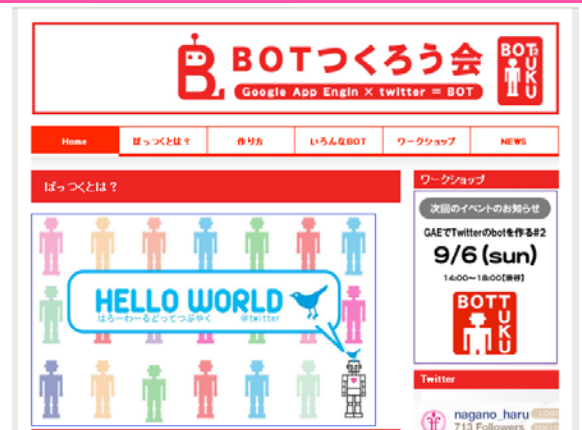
BOTつくろう会

Google App Engin × twitter = BOT

BOTTUKU

Home | ぼっつとは？ | 作り方 | いろんなBOT | ワークショップ | NEWS

ぼっつとは？

HELLO WORLD
はろーわーるどってつぶやく
@twitter

ワークショップ

次回のイベントのお知らせ

GAEでTwitterのbotを作る#2

9/6(sun)

14:00〜18:00[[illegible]]

BOTTUKU

Twitter

nagano_haru
713 Followers